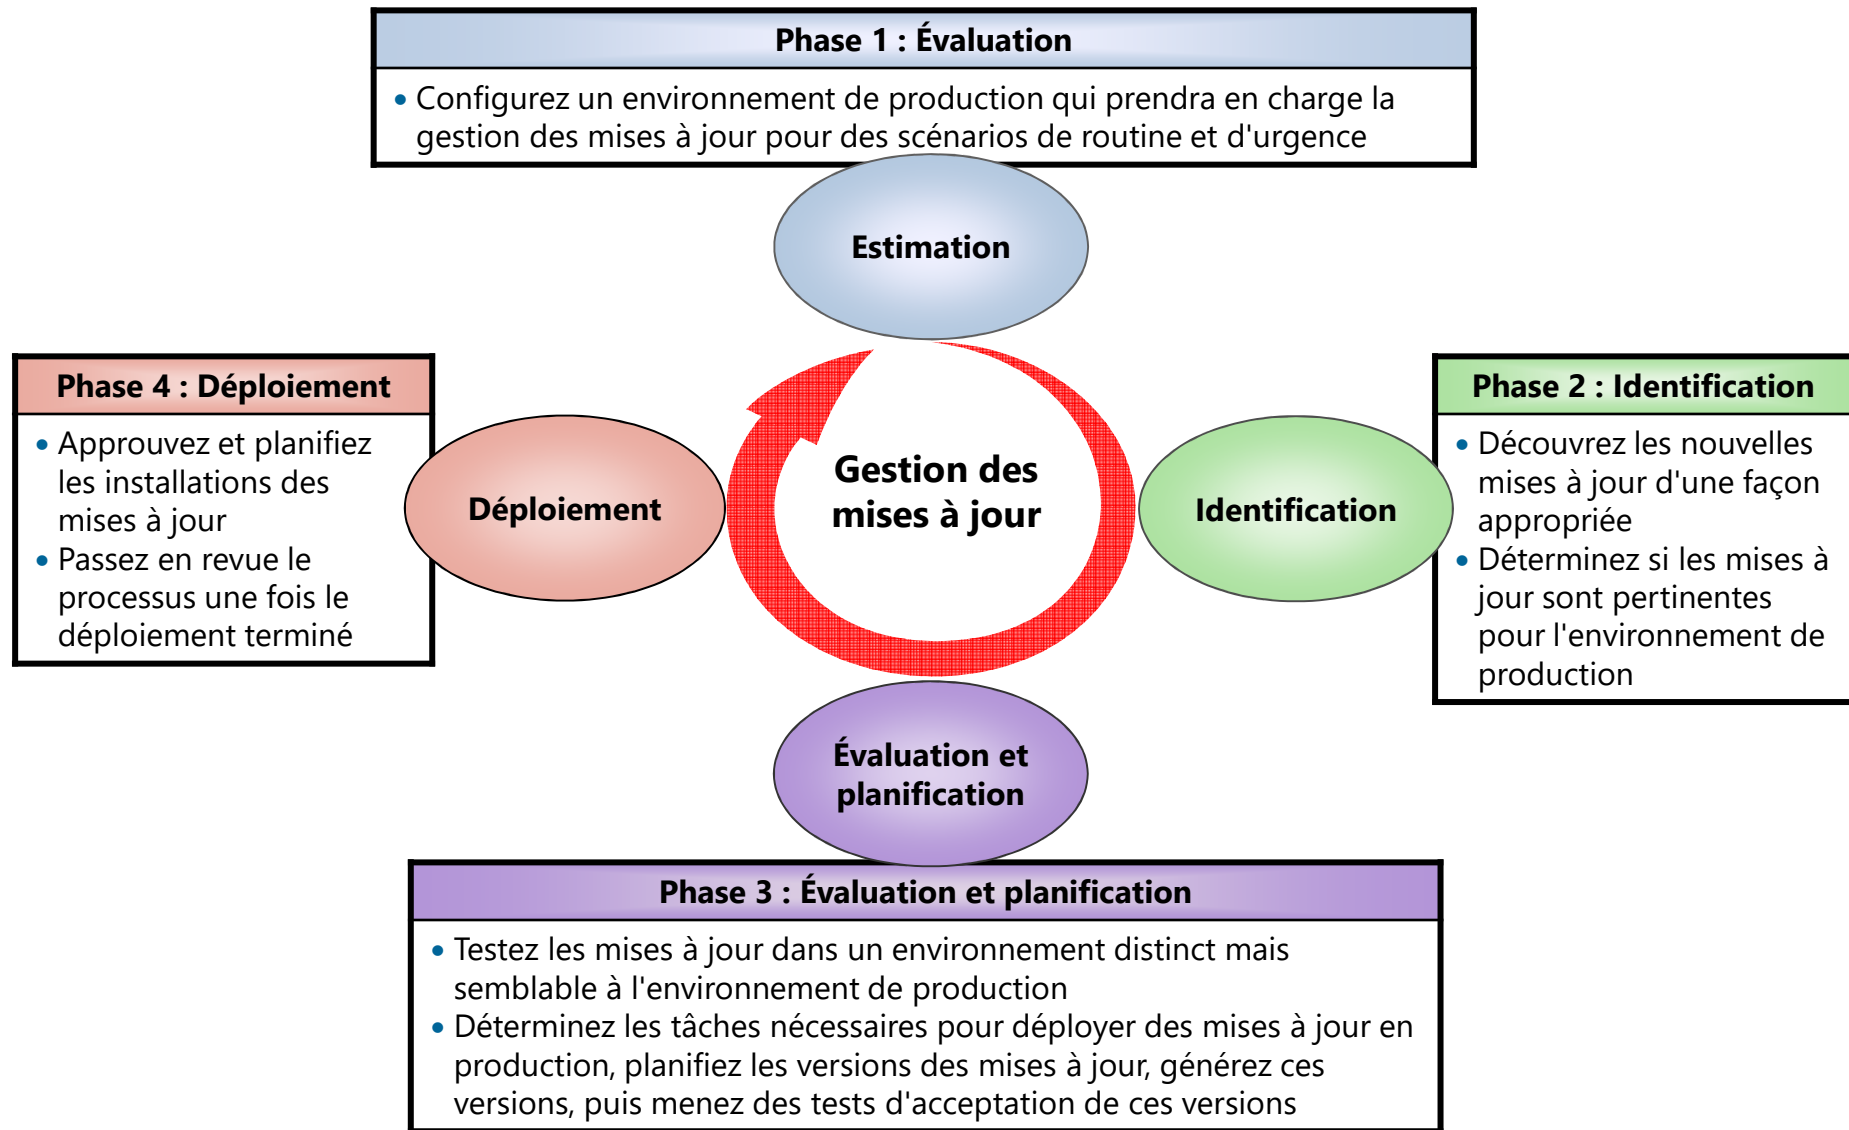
Phase 1 : Évaluation

• Configurez un environnement de production qui prendra en charge la gestion des mises à jour pour des scénarios de routine et d'urgence

Estimation

Phase 4 : Déploiement

• Approuvez et planifiez les installations des mises à jour
• Passez en revue le processus une fois le déploiement terminé

Déploiement

Gestion des mises à jour

Identification

Phase 2 : Identification

• Découvrez les nouvelles mises à jour d'une façon appropriée
• Déterminez si les mises à jour sont pertinentes pour l'environnement de production

Évaluation et planification

Phase 3 : Évaluation et planification

• Testez les mises à jour dans un environnement distinct mais semblable à l'environnement de production
• Déterminez les tâches nécessaires pour déployer des mises à jour en production, planifiez les versions des mises à jour, générez ces versions, puis menez des tests d'acceptation de ces versions